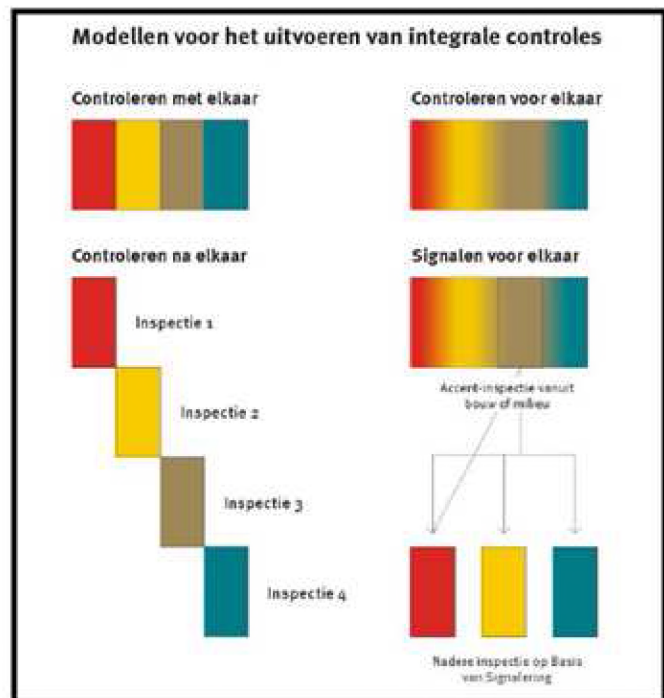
Modellen voor het uitvoeren van integrale controles

Controleren met elkaar

Controleren voor elkaar

Controleren na elkaar

Inspectie 1

Inspectie 2

Inspectie 3

Inspectie 4

Signalen voor elkaar

Accent-inspectie vanuit bouw of milieu

Nadere inspectie op basis van signalering